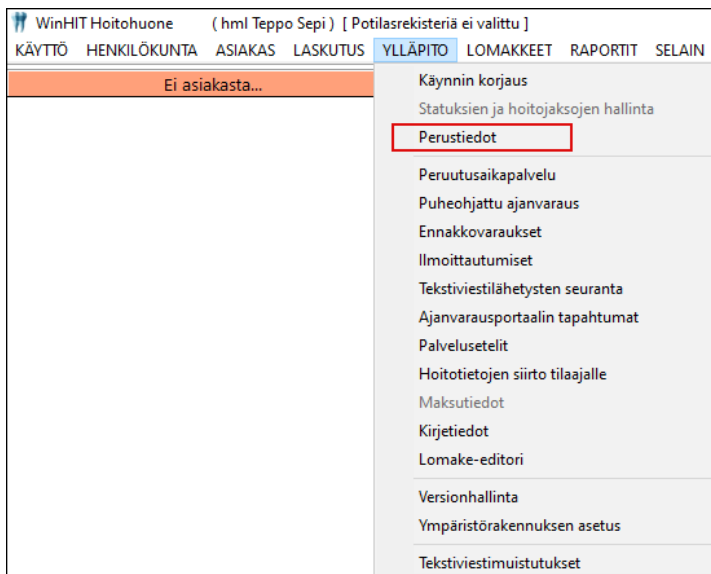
WinHIT Hoitohuone (hml Teppo Sepi) [ Potilasrekisteriä ei valittu ]

KÄYTTÖ HENKILÖKUNTA ASIAKAS LASKUTUS YLLÄPITO LOMAKKEET RAPORTIT SELAIN

Ei asiakasta...

Käynnin korjaus
Statuksien ja hoitojaksojen hallinta
Perustiedot

Peruutusaikapalvelu
Puheohjattu ajanvaraus
Ennakkovaraukset
Ilmoittautumiset
Tekstiviestilähetysten seuranta
Ajanvarausportaalin tapahtumat
Palvelusetelit
Hoitotietojen siirto tilaajalle
Maksutiedot
Kirjetiedot
Lomake-editori

Versionhallinta
Ympäristörakennuksen asetus

Tekstiviestimuistutukset